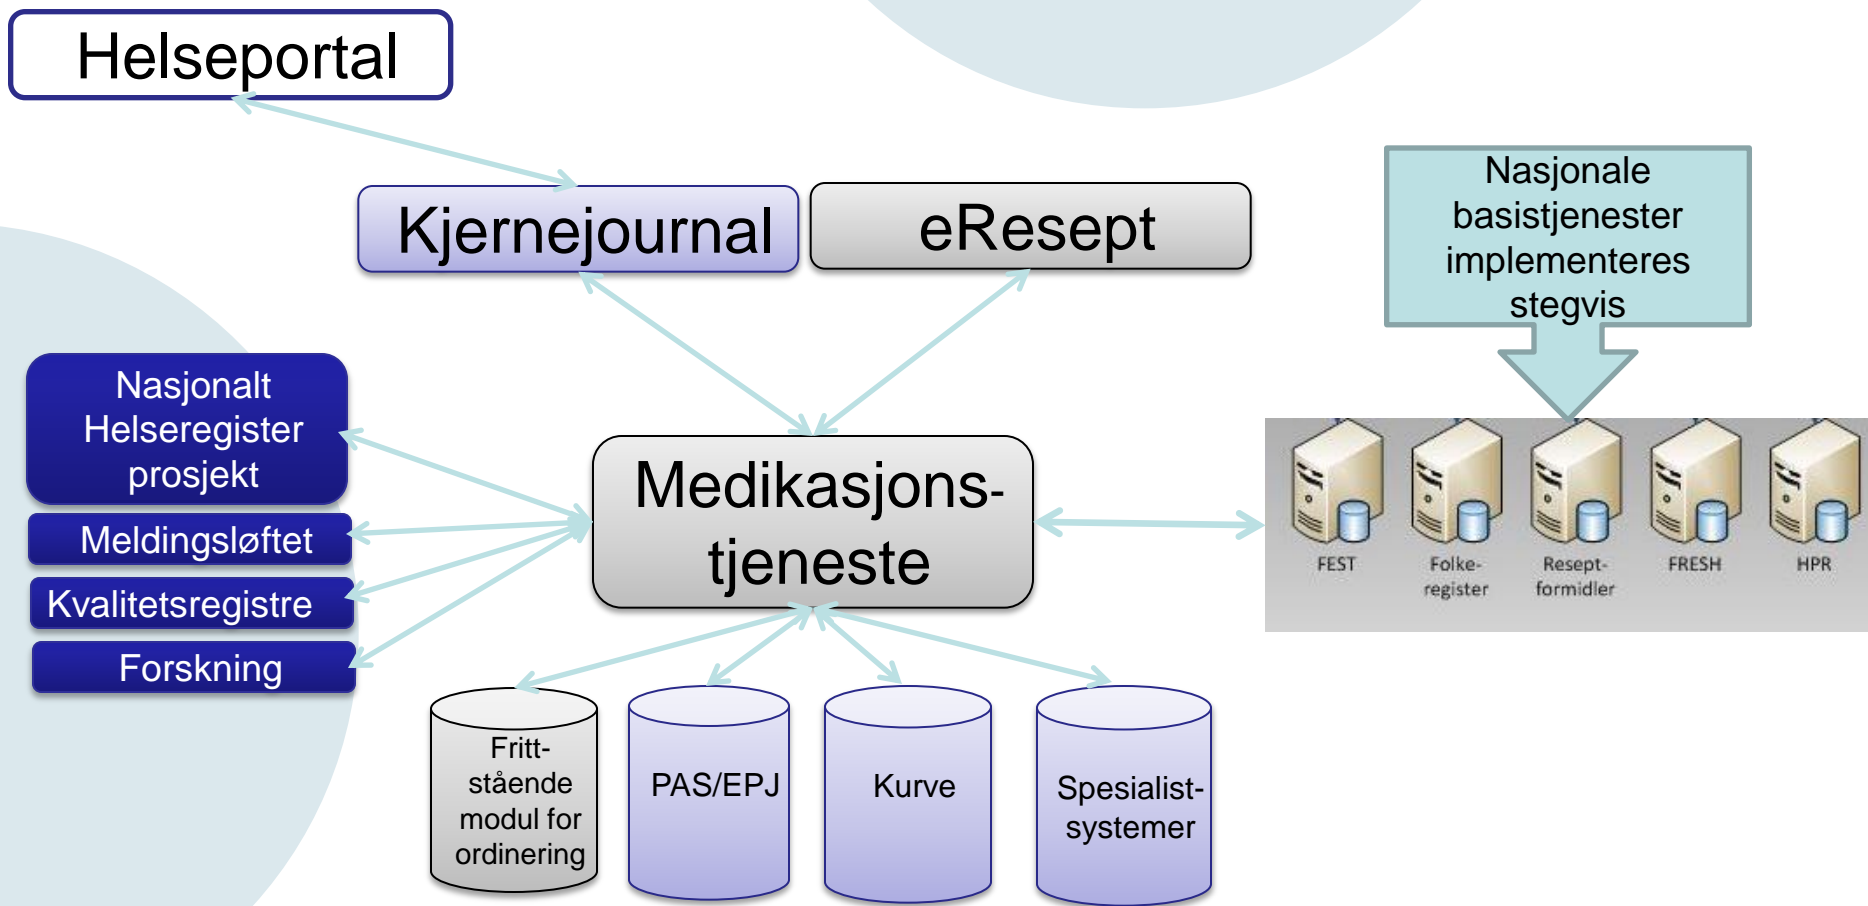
Helseportal

Kjernejournal

eResept

Nasjonale basistjenester implementeres stegvis

Nasjonalt Helseregister prosjekt

Meldingsløftet

Kvalitetsregistre

Forskning

Medikasjons-tjeneste

FEST

Folke-register

Resept-formidler

FRESH

HPR

Fritt-stående modul for ordinering

PAS/EPJ

Kurve

Spesialist-systemer